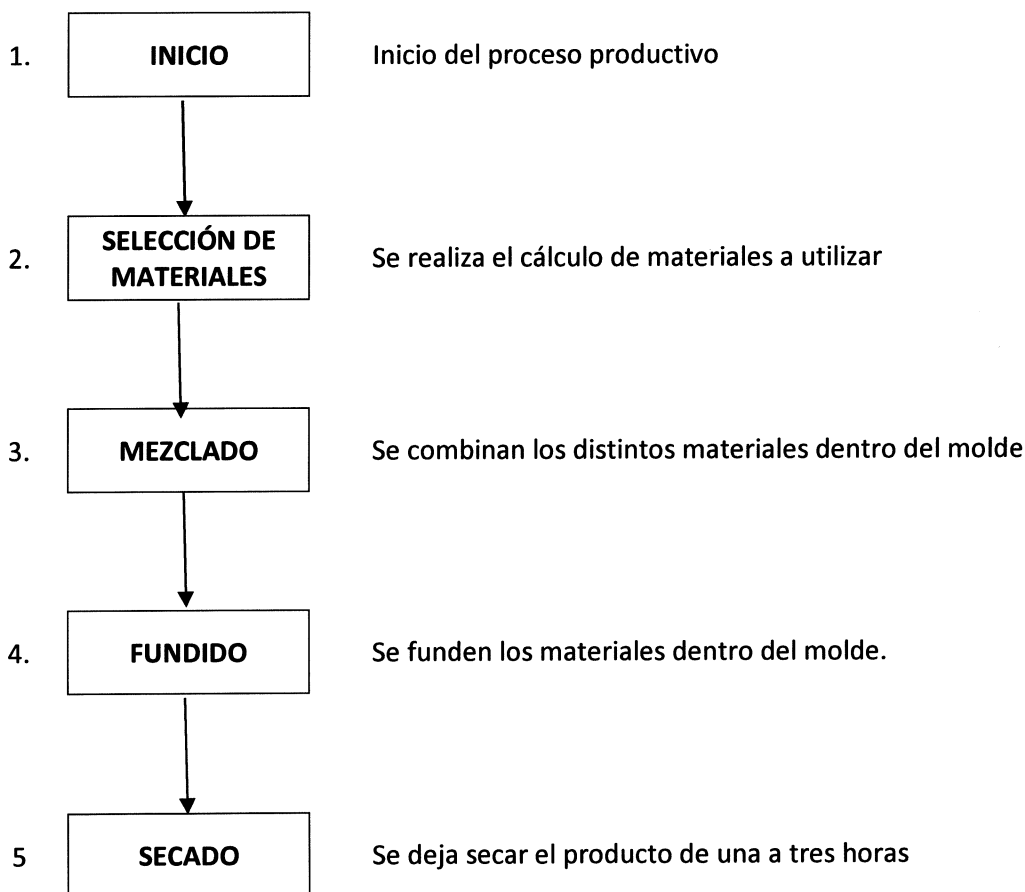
1. INICIO Inicio del proceso productivo

2. SELECCIÓN DE MATERIALES Se realiza el cálculo de materiales a utilizar

3. MEZCLADO Se combinan los distintos materiales dentro del molde

4. FUNDIDO Se funden los materiales dentro del molde.

5 SECADO Se deja secar el producto de una a tres horas